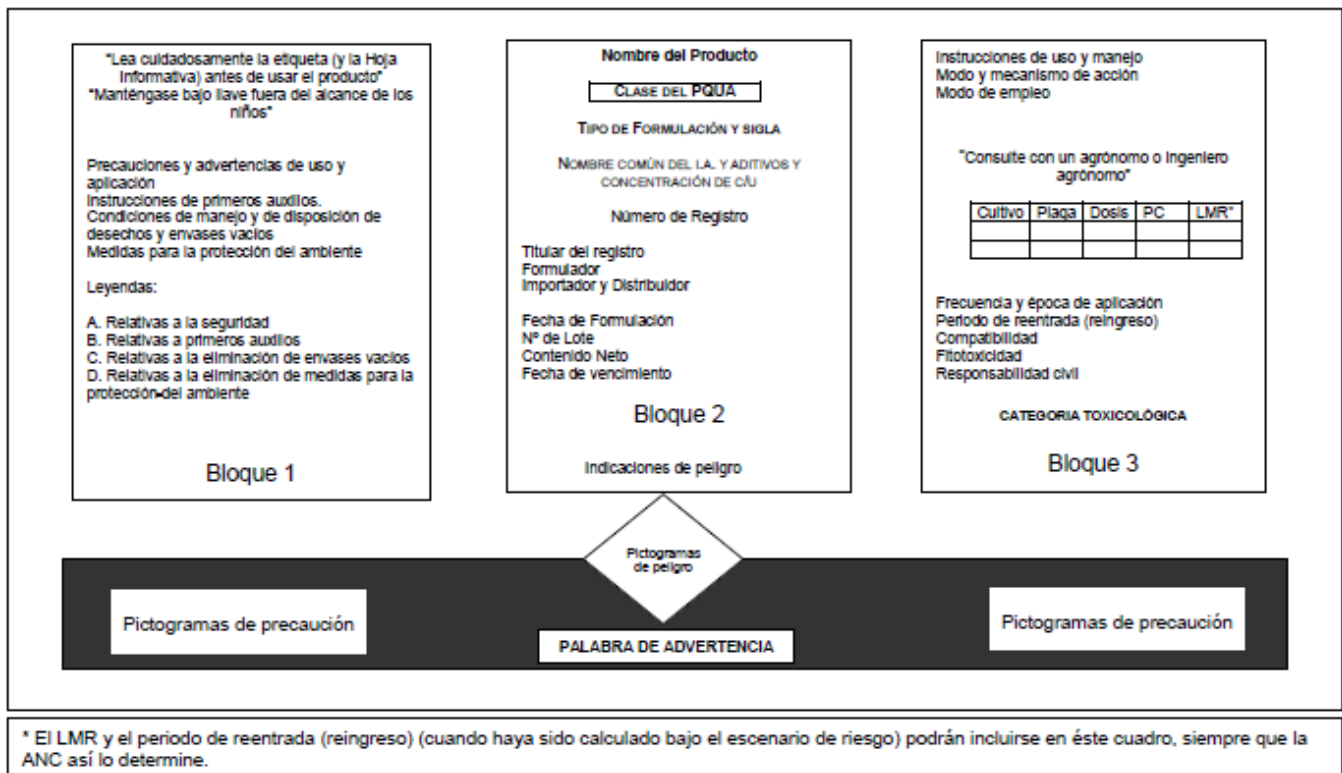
"Lea cuidadosamente la etiqueta (y la Hoja Informativa) antes de usar el producto"
"Manténgase bajo llave fuera del alcance de los niños"

Precauciones y advertencias de uso y aplicación
Instrucciones de primeros auxilios.
Condiciones de manejo y de disposición de desechos y envases vacíos
Medidas para la protección del ambiente

Leyendas:

A. Relativas a la seguridad
B. Relativas a primeros auxilios
C. Relativas a la eliminación de envases vacíos
D. Relativas a la eliminación de medidas para la protección del ambiente

Bloque 1

Nombre del Producto

CLASE DEL PQUA

TIPO DE FORMULACIÓN Y SIGLA

NOMBRE COMÚN DEL I.A. Y ADITIVOS Y CONCENTRACIÓN DE C/U

Número de Registro

Titular del registro
Formulador
Importador y Distribuidor

Fecha de Formulación
Nº de Lote
Contenido Neto
Fecha de vencimiento

Bloque 2

Indicaciones de peligro

Instrucciones de uso y manejo
Modo y mecanismo de acción
Modo de empleo

"Consulte con un agrónomo o Ingeniero agrónomo"

| Cultivo | Plaga | Dosis | PC | LMR* |
|---|---|---|---|---|
| | | | | |
| | | | | |

Frecuencia y época de aplicación
Periodo de reentrada (reingreso)
Compatibilidad
Fitotoxicidad
Responsabilidad civil

CATEGORIA TOXICOLÓGICA

Bloque 3

Pictogramas de peligro

Pictogramas de precaución

PALABRA DE ADVERTENCIA

Pictogramas de precaución

* El LMR y el periodo de reentrada (reingreso) (cuando haya sido calculado bajo el escenario de riesgo) podrán incluirse en éste cuadro, siempre que la ANC así lo determine.